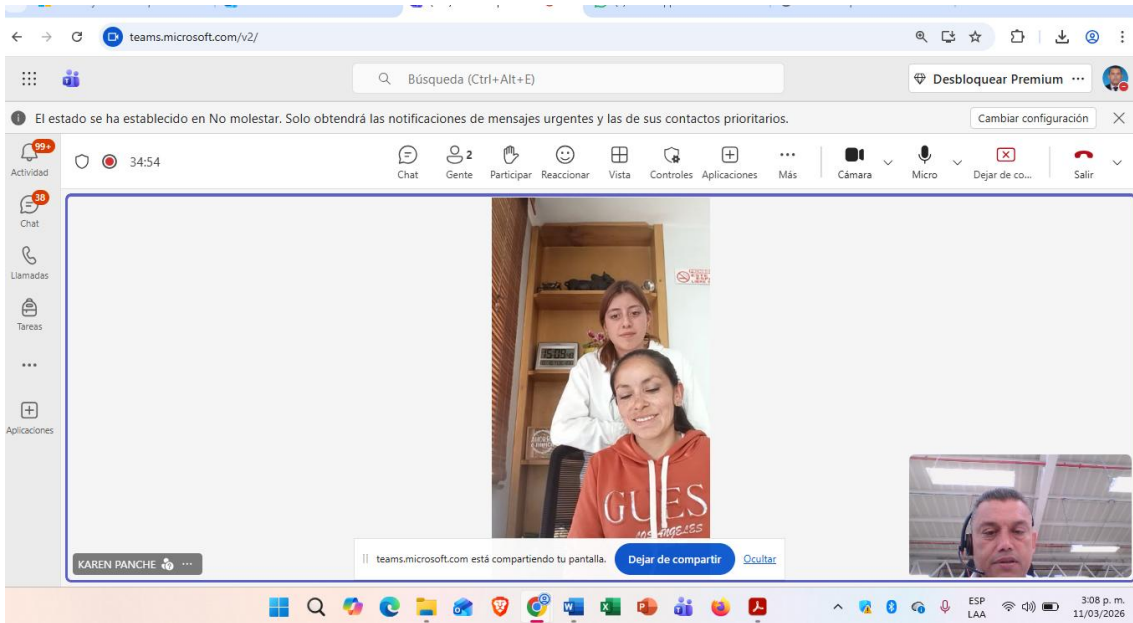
teams.microsoft.com/v2/

Búsqueda (Ctrl+Alt+E)

Desbloquear Premium ···

El estado se ha establecido en No molestar. Solo obtendrá las notificaciones de mensajes urgentes y las de sus contactos prioritarios.

Cambiar configuración

99+
Actividad

38
Chat

Llamadas

Tareas

···

Aplicaciones

34:54

Chat

2
Gente

Participar

Reaccionar

Vista

Controles

Aplicaciones

···
Más

Cámara

Micro

Dejar de co...

Salir

GUESS
LOS ANGELES

KAREN PANCHE ···

teams.microsoft.com está compartiendo tu pantalla.

Dejar de compartir

Ocultar

ESP
LAA

3:08 p. m.
11/03/2026